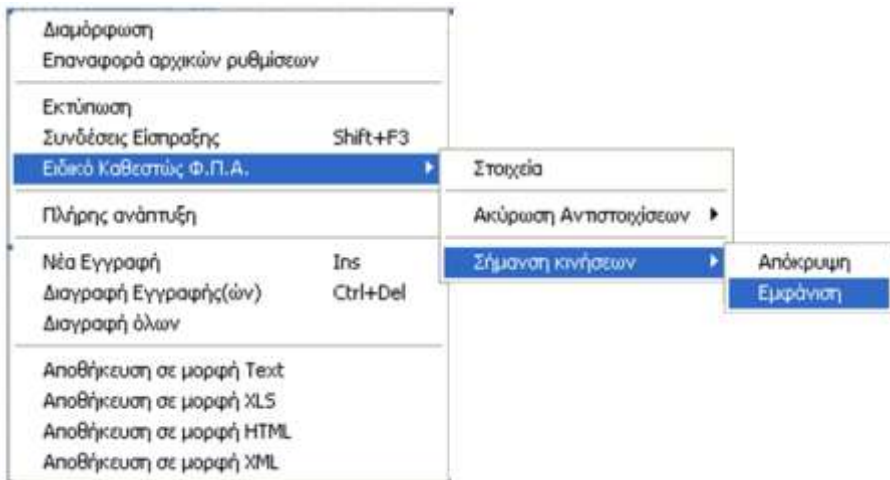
Διαμόρφωση
Επαναφορά αρχικών ρυθμίσεων

Εκτύπωση
Συνδέσεις Είσπραξης Shift+F3
Ειδικό Καθεστώς Φ.Π.Α.

Πλήρης ανάπτυξη

Νέα Εγγραφή Ins
Διαγραφή Εγγραφής(ών) Ctrl+Del
Διαγραφή όλων

Αποθήκευση σε μορφή Text
Αποθήκευση σε μορφή XLS
Αποθήκευση σε μορφή HTML
Αποθήκευση σε μορφή XML

Στοιχεία

Ακύρωση Αντιστοιχίσεων

Σήμανση κινήσεων

Απόκρυψη
Εμφάνιση